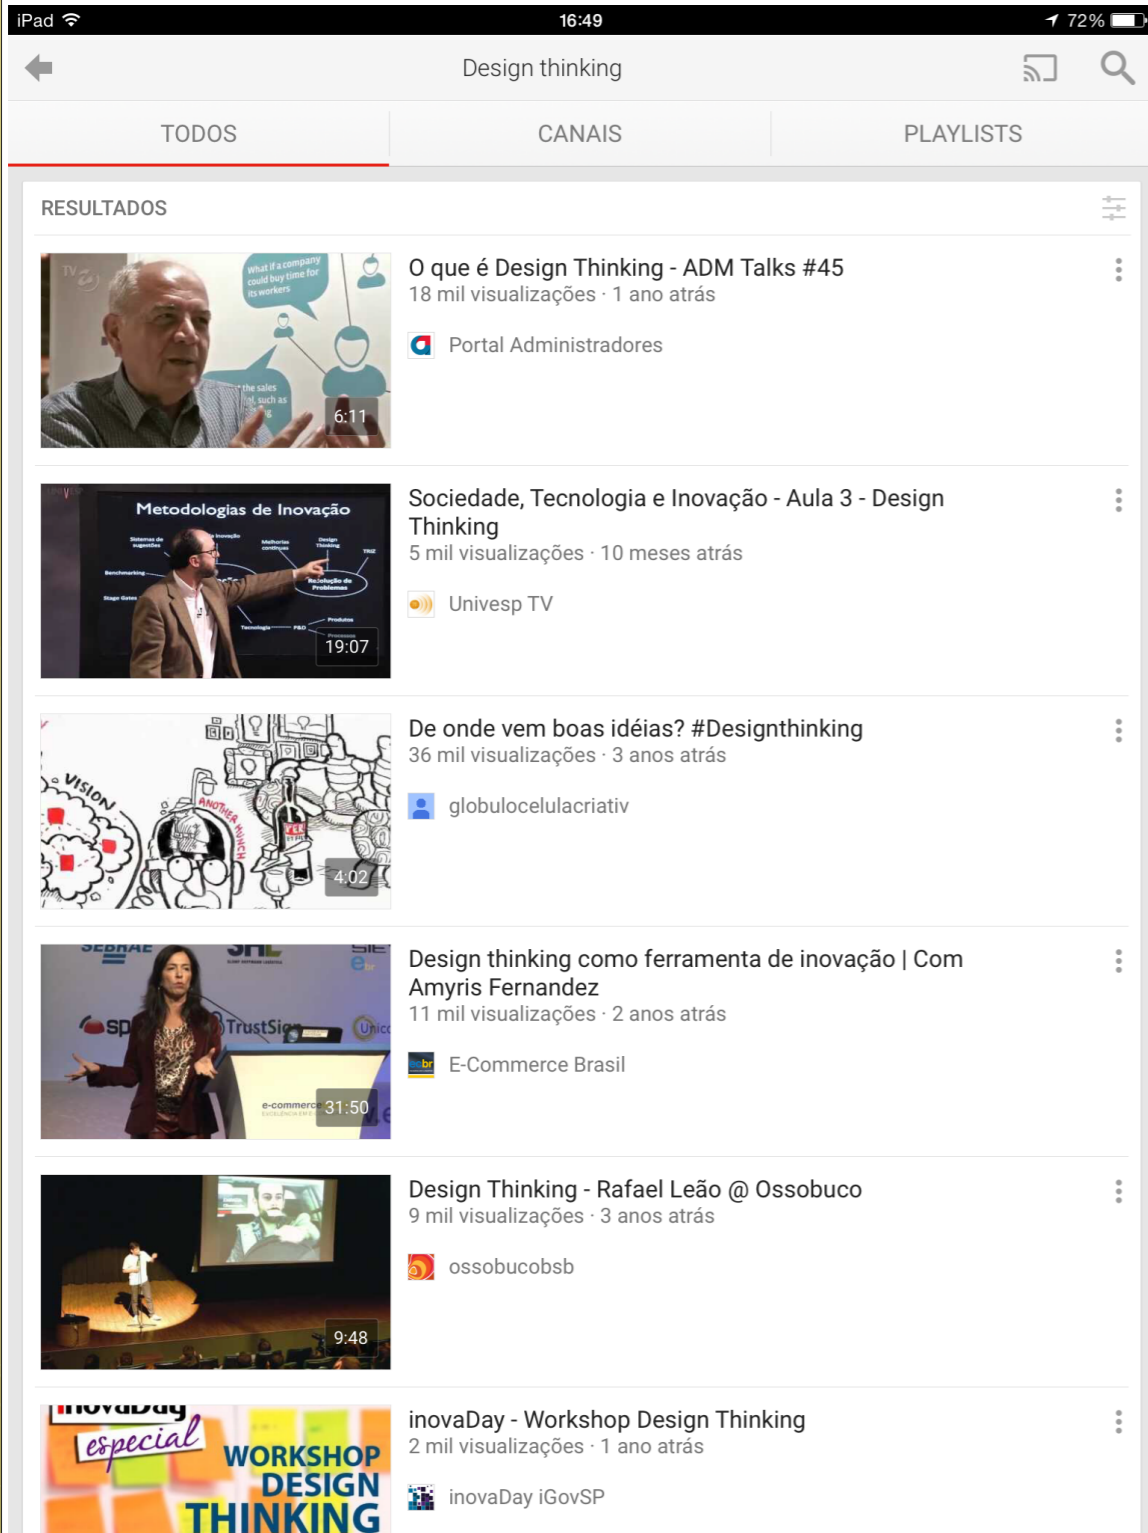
iPad 16:49 72%

Design thinking

TODOS CANAIS PLAYLISTS

RESULTADOS

What if a company could buy time for its workers

6:11

O que é Design Thinking - ADM Talks #45
18 mil visualizações · 1 ano atrás
Portal Administradores

Metodologias de Inovação

19:07

Sociedade, Tecnologia e Inovação - Aula 3 - Design Thinking
5 mil visualizações · 10 meses atrás
Univesp TV

VISION

ANOTHER HUNCH

4:02

De onde vem boas idéias? #Designthinking
36 mil visualizações · 3 anos atrás
globulocelulacriativ

31:50

Design thinking como ferramenta de inovação | Com Amyris Fernandez
11 mil visualizações · 2 anos atrás
E-Commerce Brasil

9:48

Design Thinking - Rafael Leão @ Ossobuco
9 mil visualizações · 3 anos atrás
ossobucobsb

especial
WORKSHOP DESIGN THINKING

inovaDay - Workshop Design Thinking
2 mil visualizações · 1 ano atrás
inovaDay iGovSP